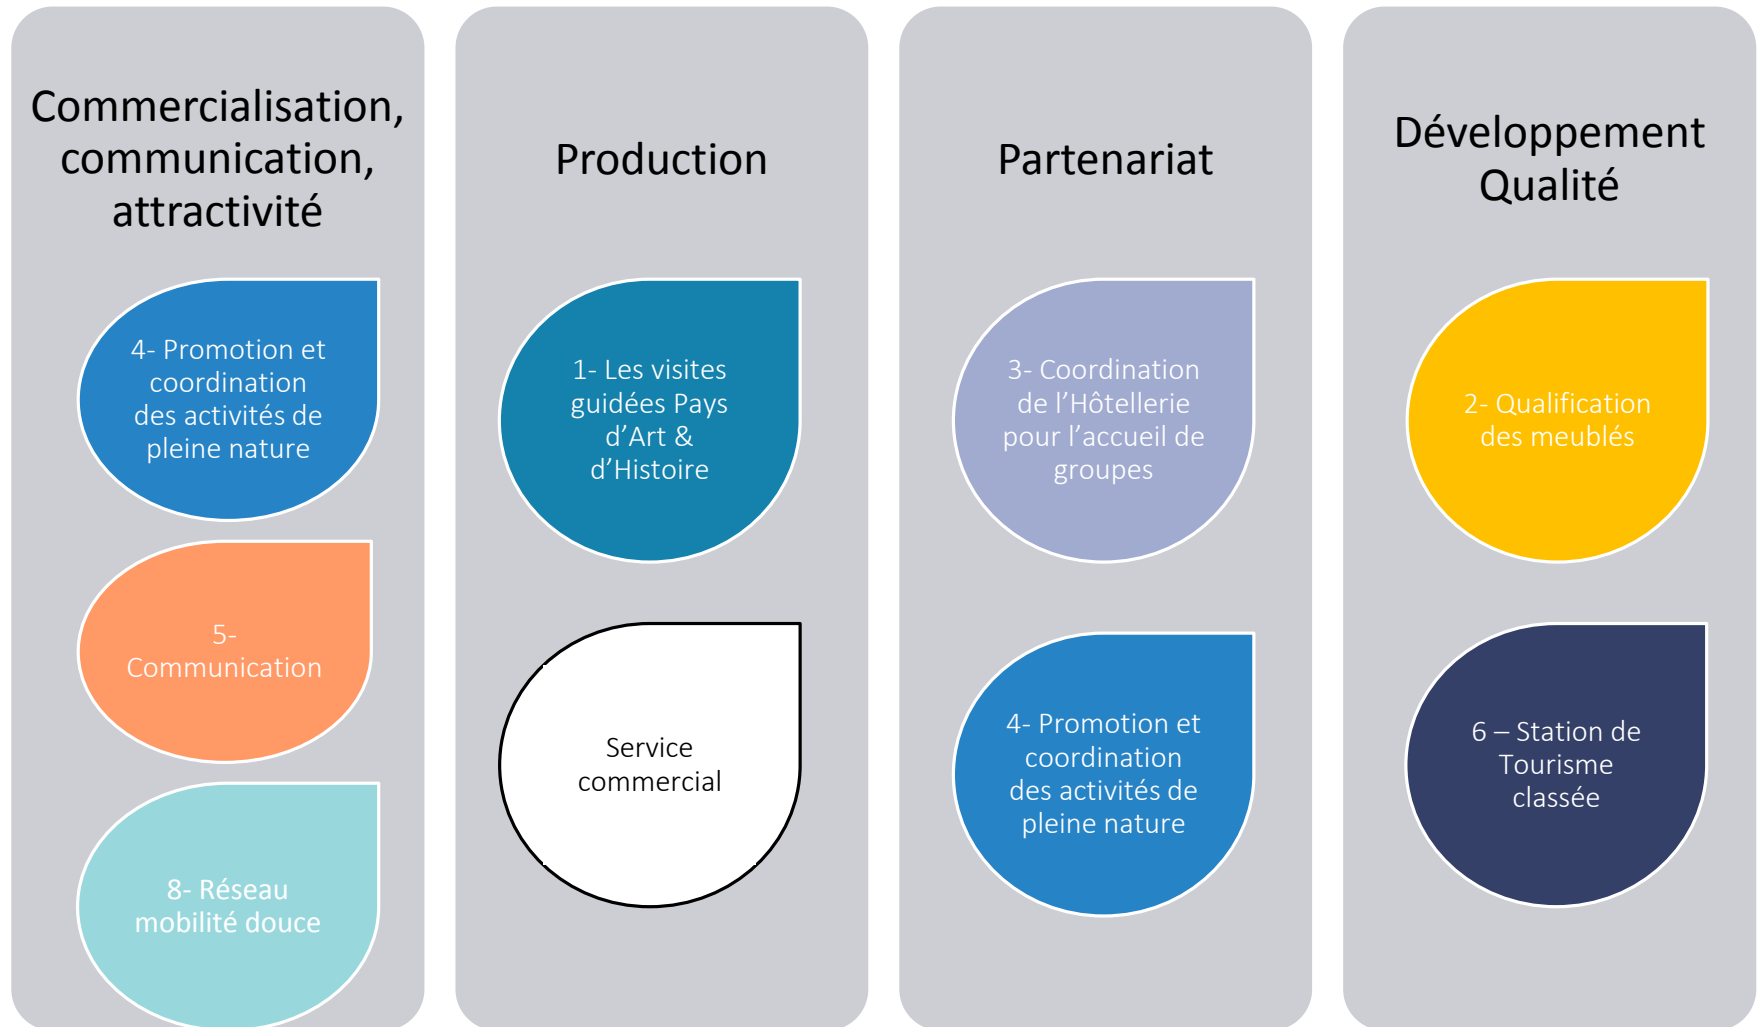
Commercialisation, communication, attractivité

4- Promotion et coordination des activités de pleine nature

5- Communication

8- Réseau mobilité douce

Production

1- Les visites guidées Pays d'Art & d'Histoire

Service commercial

Partenariat

3- Coordination de l'Hôtellerie pour l'accueil de groupes

4- Promotion et coordination des activités de pleine nature

Développement Qualité

2- Qualification des meublés

6 – Station de Tourisme classée